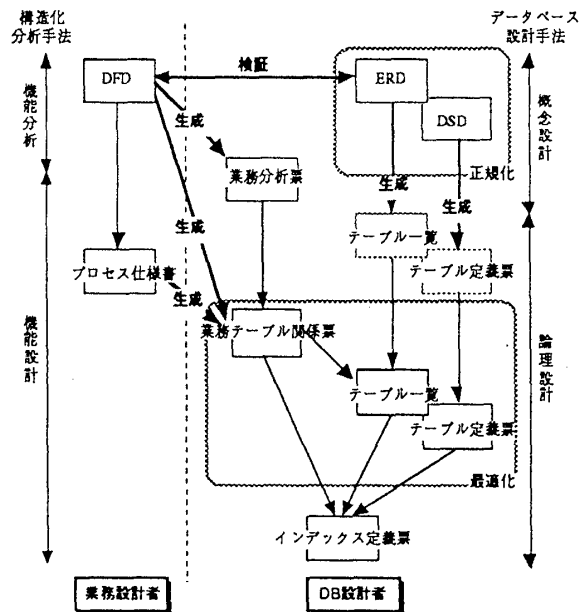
構造化分析手法

データベース設計手法

機能分析

DFD

検証

ERD

DSD

概念設計

生成

業務分析票

正規化

生成

生成

生成

テーブル一覧

テーブル定義票

プロセス仕様書

生成

業務テーブル関係票

機能設計

論理設計

テーブル一覧

テーブル定義票

最適化

インデックス定義票

業務設計者

DB設計者